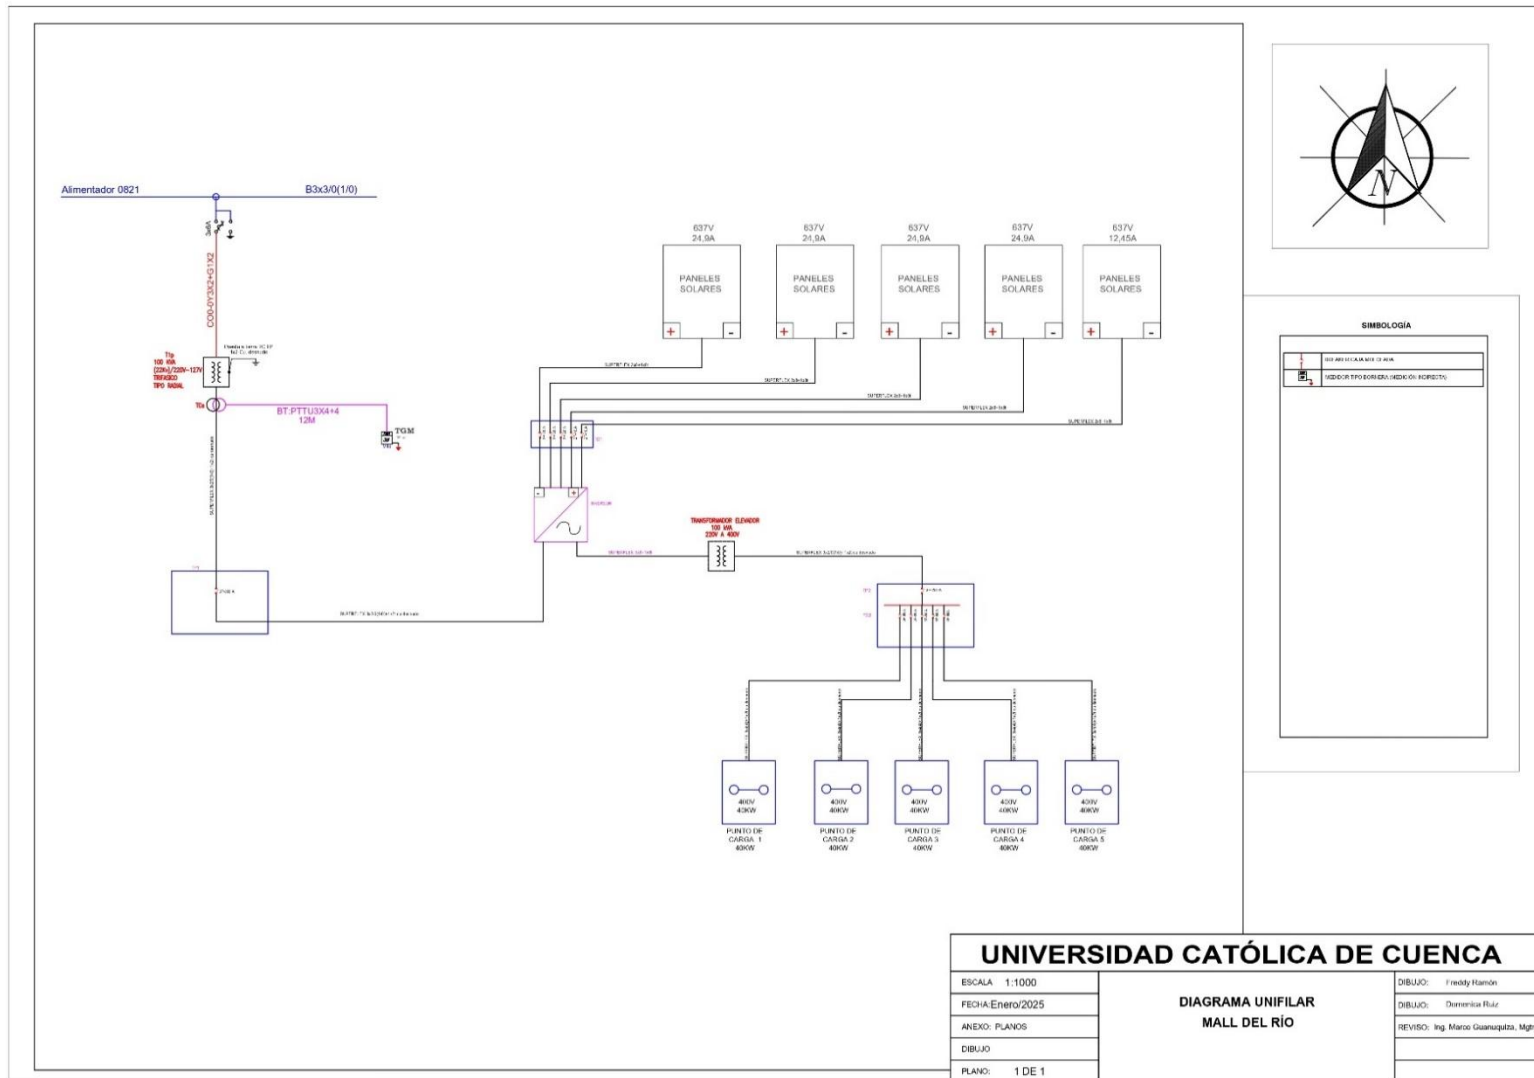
Alimentador 0821

B3x3/0(1/0)

3x6A

CO0-0Y3X2+G1X2

Ttp
100 kVA
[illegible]/220V-127V
TRIFÁSICO
TIPO RADIAL

TCs

BT:PTTU3X4+4
12M

TGM

N

637V
24,9A
PANELES SOLARES

637V
24,9A
PANELES SOLARES

637V
24,9A
PANELES SOLARES

637V
24,9A
PANELES SOLARES

637V
12,45A
PANELES SOLARES

TRANSFORMADOR ELEVADOR
100 kVA
220V A 400V

400V
40KW
PUNTO DE CARGA 1
40KW

400V
40KW
PUNTO DE CARGA 2
40KW

400V
40KW
PUNTO DE CARGA 3
40KW

400V
40KW
PUNTO DE CARGA 4
40KW

400V
40KW
PUNTO DE CARGA 5
40KW

SIMBOLOGÍA

| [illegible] |
|---|
| MEDIDOR TIPO BORNERA (MEDICIÓN INDIRECTA) |

UNIVERSIDAD CATÓLICA DE CUENCA

| ESCALA 1:1000 | DIAGRAMA UNIFILAR MALL DEL RÍO | DIBUJO: Freddy Ramón |
|---|---|---|
| FECHA:Enero/2025 | | DIBUJO: Dominica Ruiz |
| ANEXO: PLANOS | | REVISO: Ing. Marco Guanuquiza, Mgtr |
| DIBUJO | | |
| PLANO: 1 DE 1 | | |